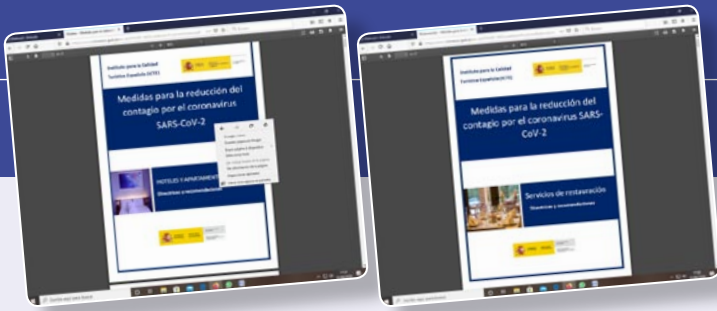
Instituto para la Calidad Turística Española (ICTE)

Medidas para la reducción del contagio por el coronavirus SARS-CoV-2

HOTELES Y APARTAMENTOS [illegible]

Directrices y recomendaciones

Instituto para la Calidad Turística Española (ICTE)

Medidas para la reducción del contagio por el coronavirus SARS-CoV-2

Servicios de restauración

Directrices y recomendaciones